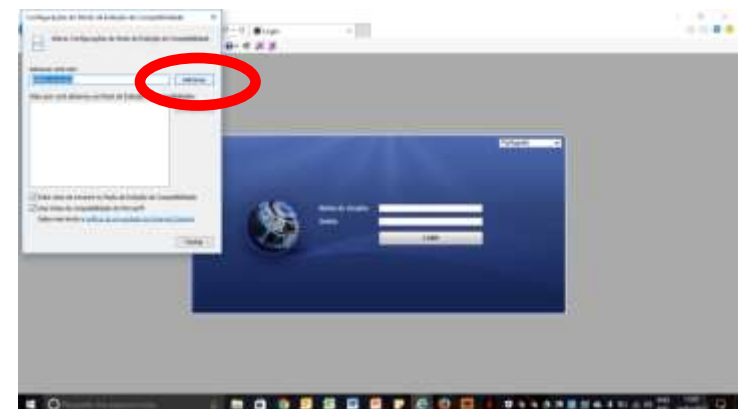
Configurações do Modo de Exibição de Compatibilidade

Alterar Configurações do Modo de Exibição de Compatibilidade

Adicionar este site:

Adicionar

Sites que você adicionou ao Modo de Exibição de Compatibilidade:

Exibir sites da Intranet no Modo de Exibição de Compatibilidade

Usar listas de compatibilidade da Microsoft

Saiba mais lendo a política de privacidade do Internet Explorer

Fechar

Login

Português

Nome do Usuário

Senha

Login

Pesquisar no Windows